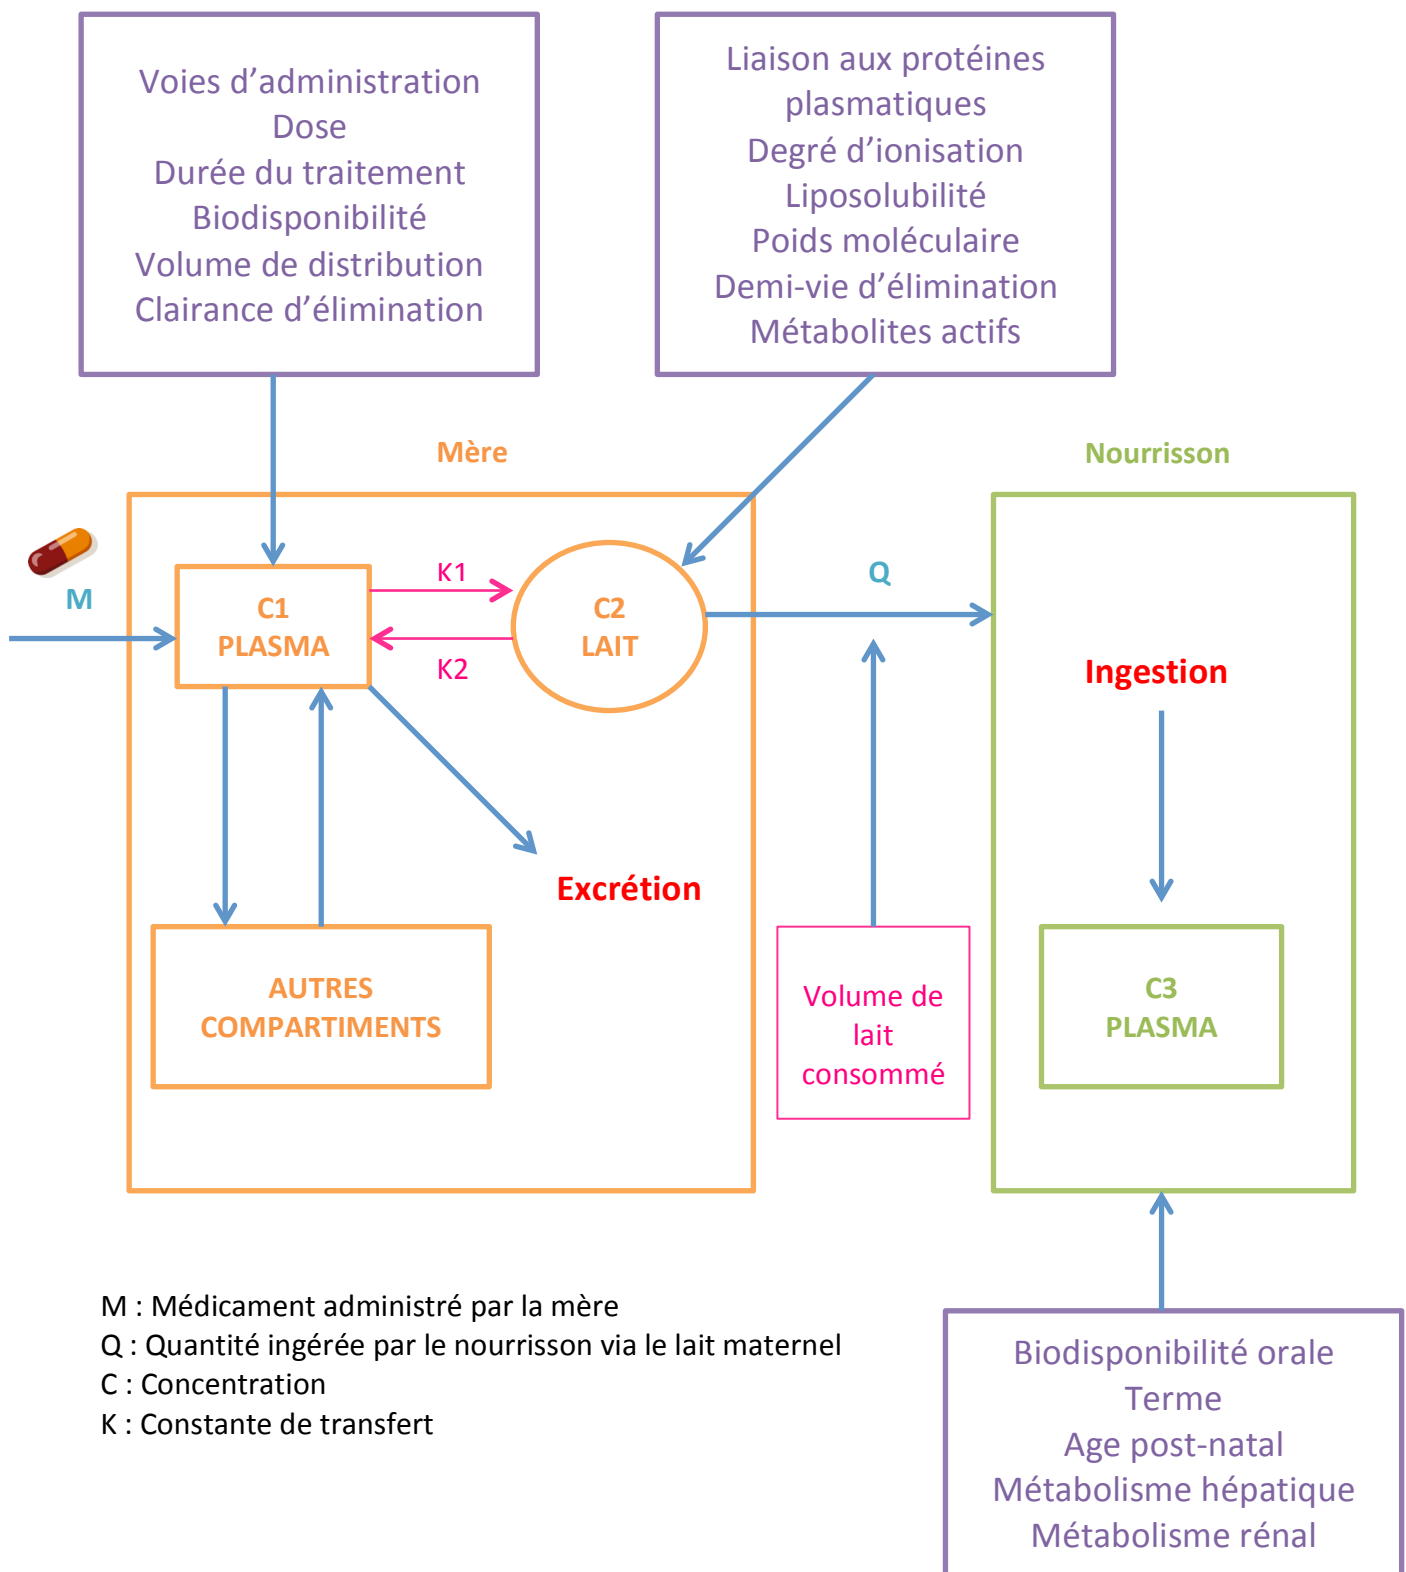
Voies d’administration
Dose
Durée du traitement
Biodisponibilité
Volume de distribution
Clairance d’élimination

Liaison aux protéines plasmatiques
Degré d’ionisation
Liposolubilité
Poids moléculaire
Demi-vie d’élimination
Métabolites actifs

Mère

Nourrisson

M

C1
PLASMA

K1

K2

C2
LAIT

Q

Ingestion

Excrétion

AUTRES COMPARTIMENTS

Volume de lait consommé

C3
PLASMA

M : Médicament administré par la mère
Q : Quantité ingérée par le nourrisson via le lait maternel
C : Concentration
K : Constante de transfert

Biodisponibilité orale
Terme
Age post-natal
Métabolisme hépatique
Métabolisme rénal